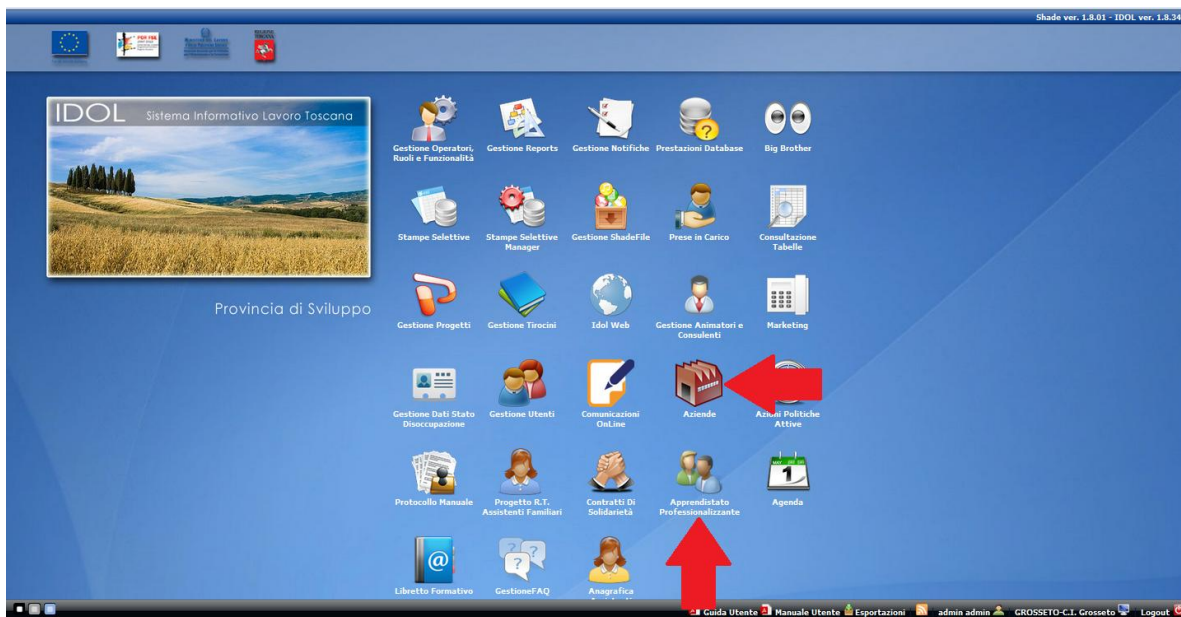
Shade ver. 1.8.01 - IDOL ver. 1.8.34

IDOL Sistema Informativo Lavoro Toscana

Provincia di Sviluppo

Gestione Operatori, Ruoli e Funzionalità
Gestione Reports
Gestione Notifiche
Prestazioni Database
Big Brother

Stampe Selettive
Stampe Selettive Manager
Gestione ShadeFile
Prese in Carico
Consultazione Tabelle

Gestione Progetti
Gestione Tirocini
Idol Web
Gestione Animatori e Consulenti
Marketing

Gestione Dati Stato Disoccupazione
Gestione Utenti
Comunicazioni OnLine
Aziende
Azioni Politiche Attive

Protocollo Manuale
Progetto R.T. Assistenti Familiari
Contratti Di Solidarietà
Apprendistato Professionalizzante
Agenda

Libretto Formativo
GestioneFAQ
Anagrafica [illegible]

Guida Utente Manuale Utente Esportazioni admin admin GROSSETO-C.I. Grosseto Logout